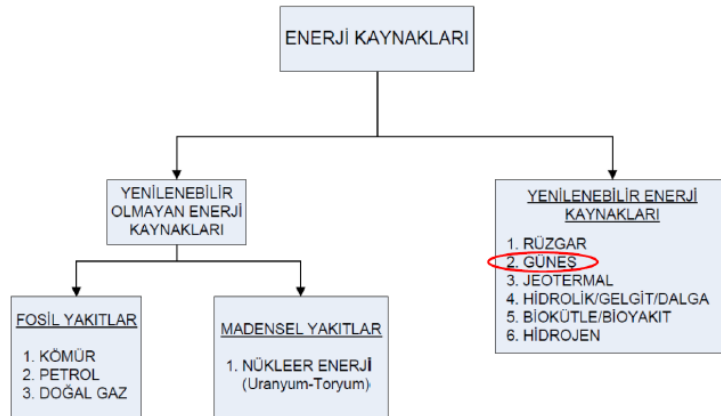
ENERJİ KAYNAKLARI

YENİLENEBİLİR OLMAYAN ENERJİ KAYNAKLARI

FOSİL YAKITLAR

1. KÖMÜR
2. PETROL
3. DOĞAL GAZ

MADENSEL YAKITLAR

1. NÜKLEER ENERJİ (Uranyum-Toryum)

YENİLENEBİLİR ENERJİ KAYNAKLARI

1. RÜZGAR
2. GÜNEŞ
3. JEOTERMAL
4. HİDROLİK/GELGİT/DALGA
5. BİOKÜTLE/BİOYAKIT
6. HİDROJEN